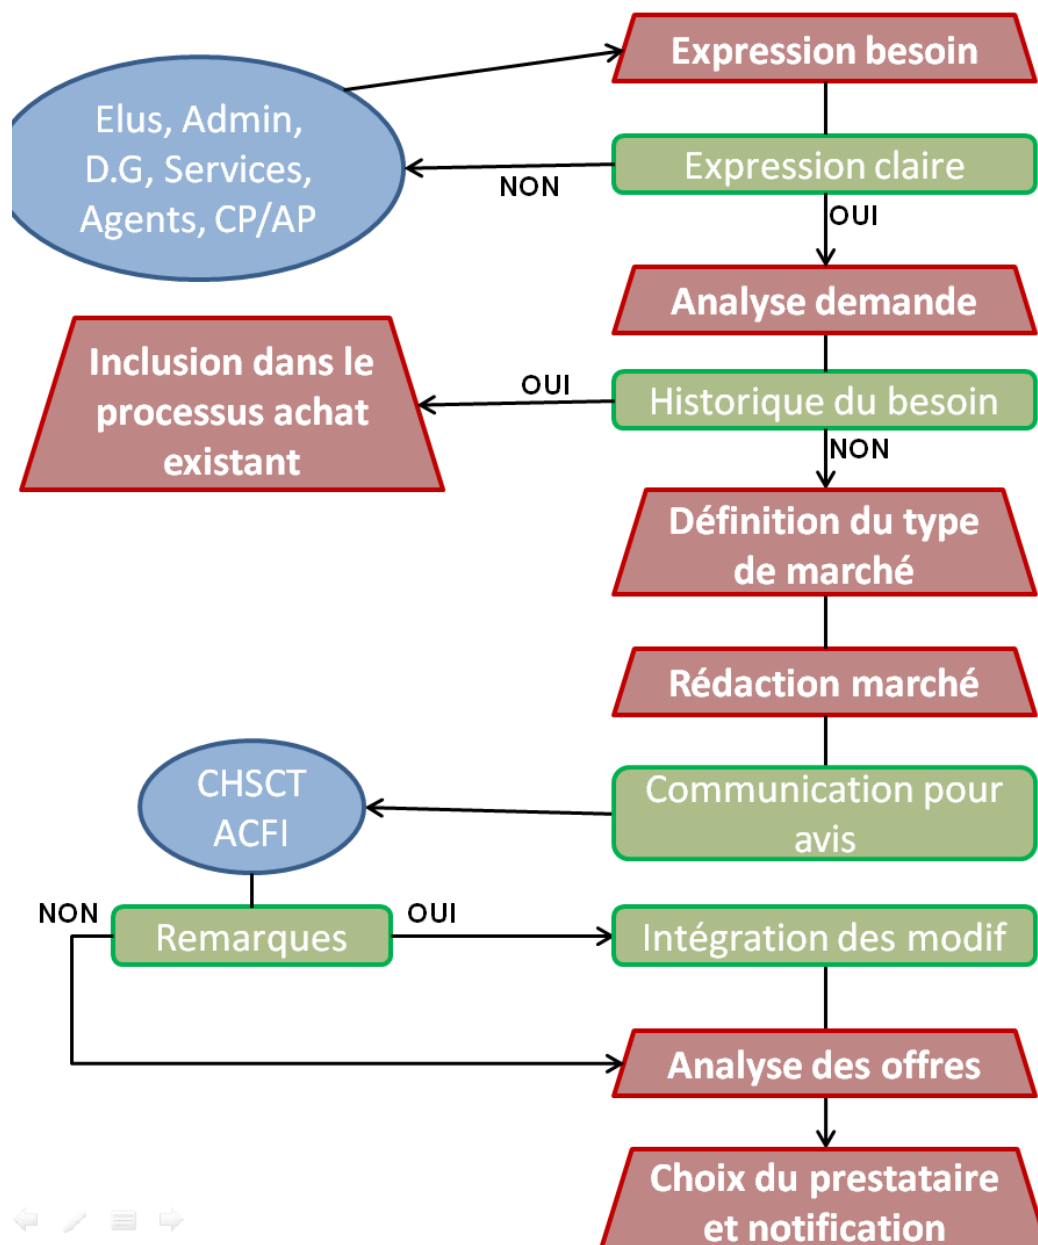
Expression besoin

Elus, Admin, D.G, Services, Agents, CP/AP

NON

Expression claire

OUI

Analyse demande

Inclusion dans le processus achat existant

OUI

Historique du besoin

NON

Définition du type de marché

Rédaction marché

CHSCT ACFI

Communication pour avis

NON

Remarques

OUI

Intégration des modif

Analyse des offres

Choix du prestataire et notification